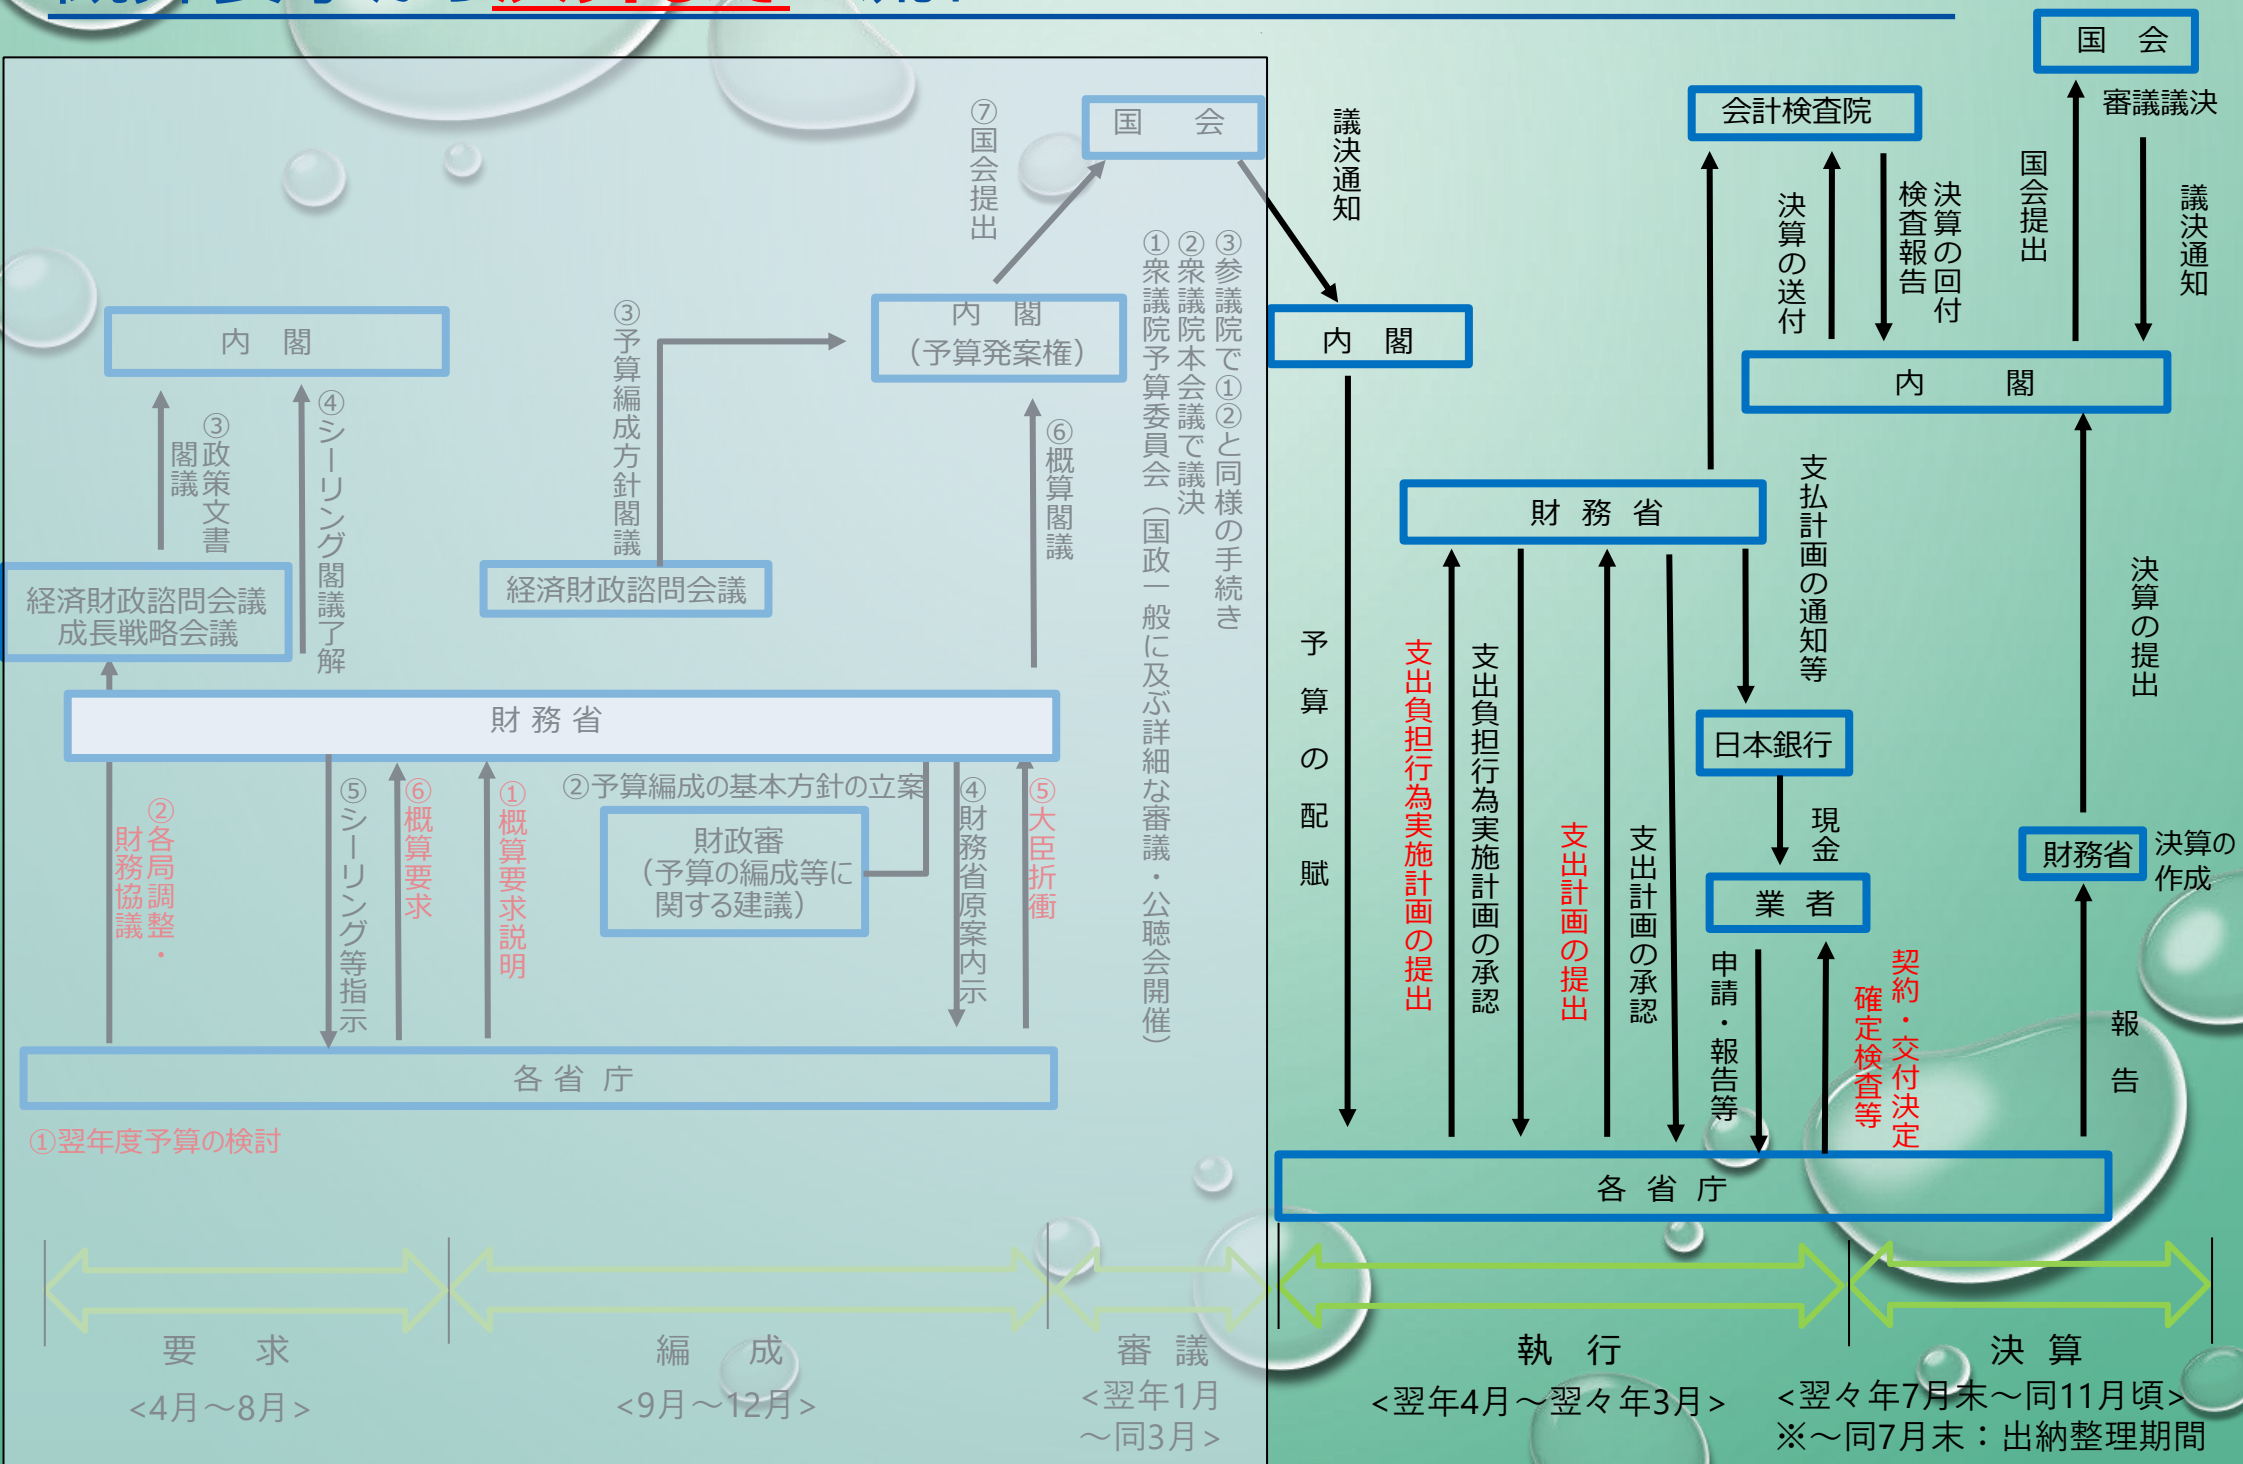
⑦国会提出

国　会

③参議院で①②と同様の手続き

②衆議院本会議で議決

①衆議院予算委員会（国政一般に及ぶ詳細な審議・公聴会開催）

内　閣

③閣議

③政策文書

④シーリング閣議了解

経済財政諮問会議
成長戦略会議

③予算編成方針閣議

経済財政諮問会議

内　閣
（予算発案権）

⑥概算閣議

財 務 省

②各局調整・財務協議

⑤シーリング等指示

⑥概算要求

①概算要求説明

②予算編成の基本方針の立案

財政審
（予算の編成等に関する建議）

④財務省原案内示

⑤大臣折衝

各 省 庁

①翌年度予算の検討

要　求
<4月～8月>

編　成
<9月～12月>

審　議
<翌年1月～同3月>

議決通知

内　閣

予算の配賦

財 務 省

支出負担行為実施計画の提出

支出負担行為実施計画の承認

支出計画の提出

支出計画の承認

支払計画の通知等

日本銀行

現金

業 者

申請・報告等

契約・交付決定

確定検査等

各 省 庁

会計検査院

決算の送付

決算の回付

検査報告

国　会

国会提出

審議議決

議決通知

内　　閣

決算の提出

財務省

決算の作成

報告

執　行
<翌年4月～翌々年3月>

決　算
<翌々年7月末～同11月頃>
※～同7月末：出納整理期間